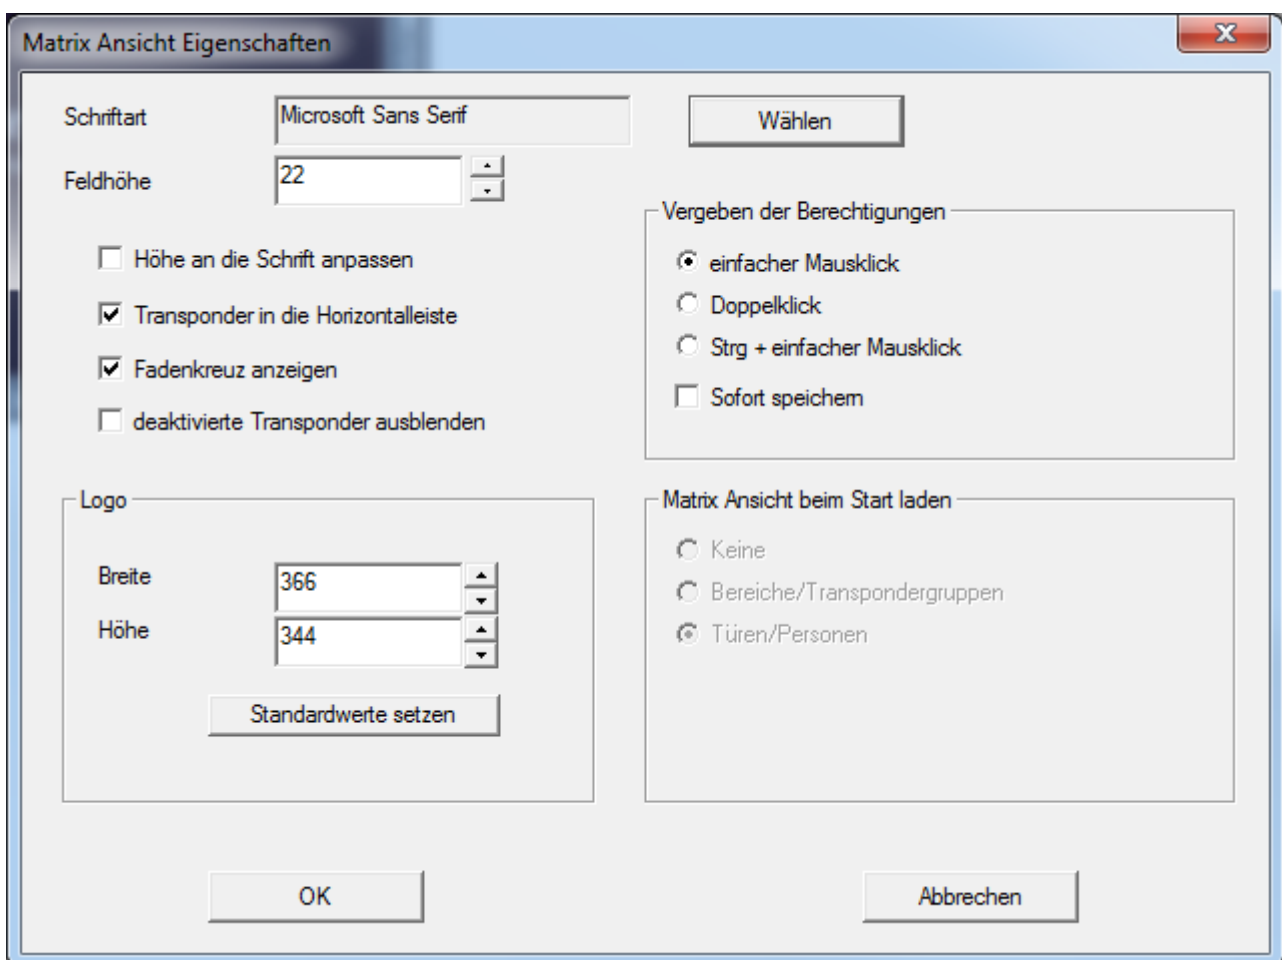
Matrix Ansicht Eigenschaften

Schriftart
Microsoft Sans Serif
Wählen

Feldhöhe
22

Höhe an die Schrift anpassen
Transponder in die Horizontalleiste
Fadenkreuz anzeigen
deaktivierte Transponder ausblenden

Vergeben der Berechtigungen
einfacher Mausklick
Doppelklick
Strg + einfacher Mausklick
Sofort speichern

Logo
Breite
366
Höhe
344
Standardwerte setzen

Matrix Ansicht beim Start laden
Keine
Bereiche/Transpondergruppen
Türen/Personen

OK
Abbrechen